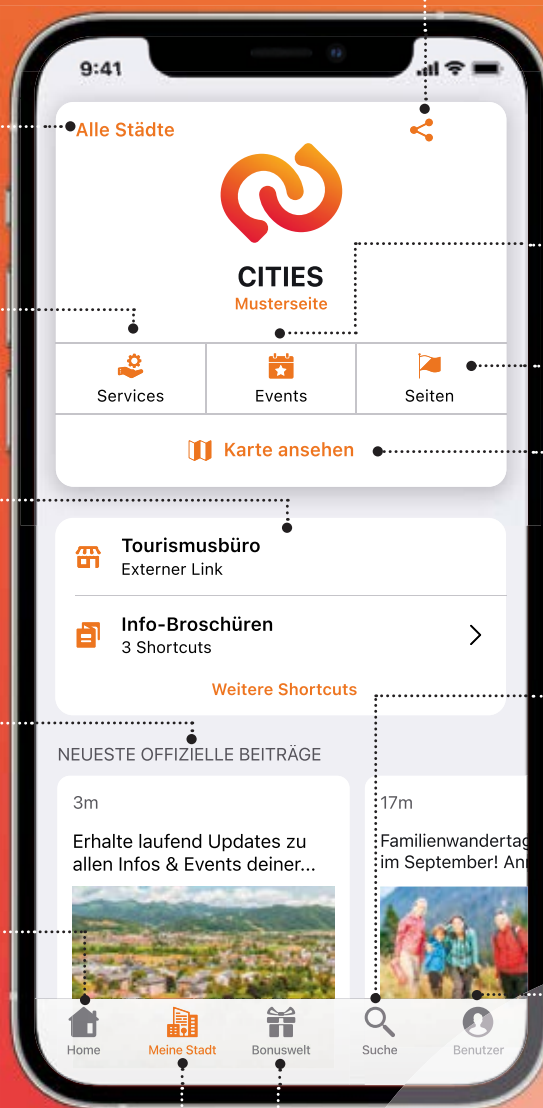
9:41

Alle Städte

CITIES
Musterseite

Services

Events

Seiten

Karte ansehen

Tourismusbüro
Externer Link

Info-Broschüren
3 Shortcuts

Weitere Shortcuts

NEUESTE OFFIZIELLE BEITRÄGE

3m
Erhalte laufend Updates zu allen Infos & Events deiner...

17m
Familienwandertag im September! An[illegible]

Home
Meine Stadt
Bonuswelt
Suche
Benutzer